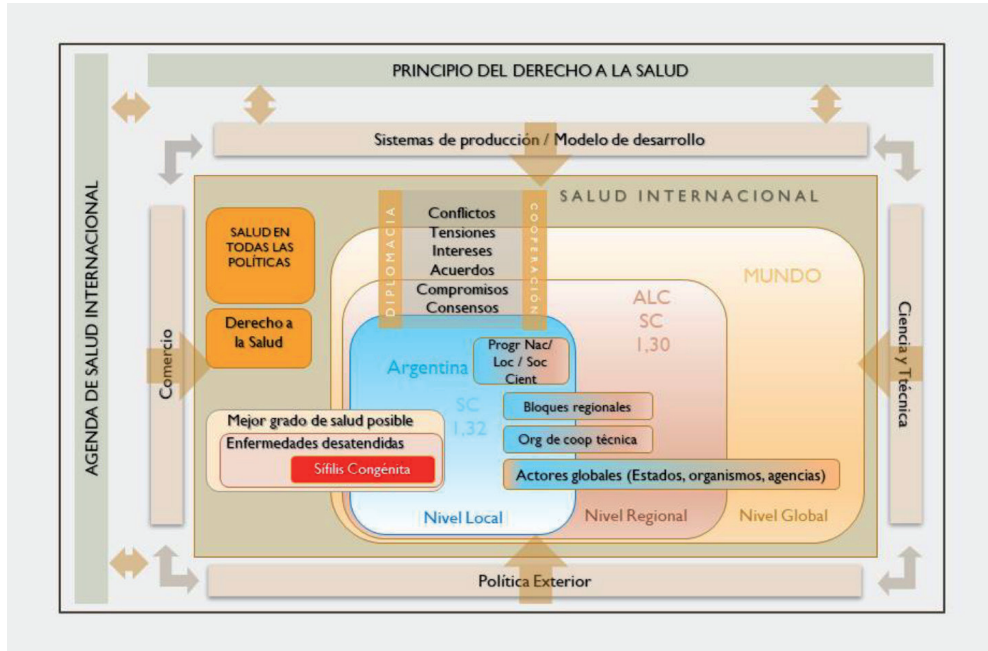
PRINCIPIO DEL DERECHO A LA SALUD

Sistemas de producción / Modelo de desarrollo

AGENDA DE SALUD INTERNACIONAL

SALUD INTERNACIONAL

DIPLOMACIA

COOPERACIÓN

Conflictos
Tensiones
Intereses
Acuerdos
Compromisos
Consensos

SALUD EN TODAS LAS POLÍTICAS

Derecho a la Salud

Comercio

MUNDO

ALC
SC
1,30

Argentina

Progr Nac/ Loc / Soc Cient

SC
1,32

Bloques regionales

Org de coop técnica

Actores globales (Estados, organismos, agencias)

Mejor grado de salud posible

Enfermedades desatendidas

Sífilis Congénita

Nivel Local

Nivel Regional

Nivel Global

Ciencia y Técnica

Política Exterior